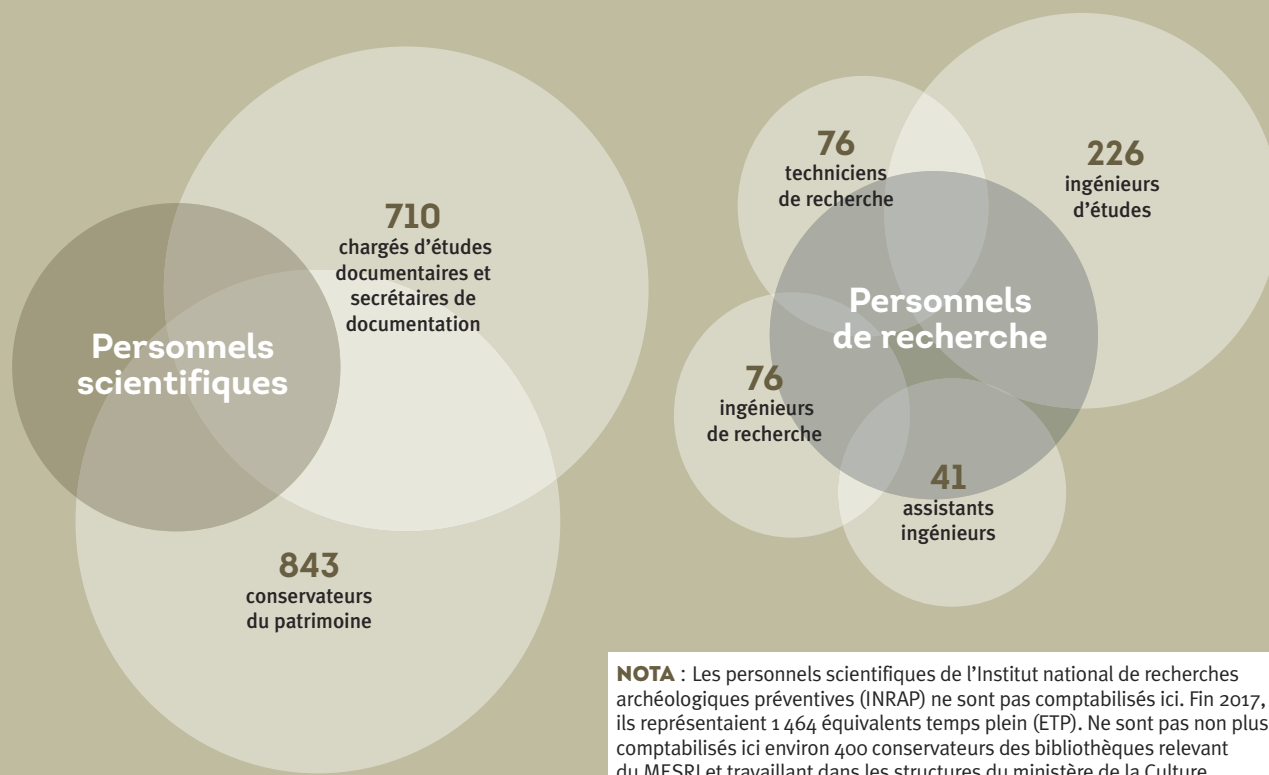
710
chargés d'études documentaires et secrétaires de documentation

Personnels scientifiques

843
conservateurs du patrimoine

76
techniciens de recherche

226
ingénieurs d'études

Personnels de recherche

76
ingénieurs de recherche

41
assistants ingénieurs

NOTA : Les personnels scientifiques de l'Institut national de recherches archéologiques préventives (INRAP) ne sont pas comptabilisés ici. Fin 2017, ils représentaient 1 464 équivalents temps plein (ETP). Ne sont pas non plus comptabilisés ici environ 400 conservateurs des bibliothèques relevant du MESRI et travaillant dans les structures du ministère de la Culture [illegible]